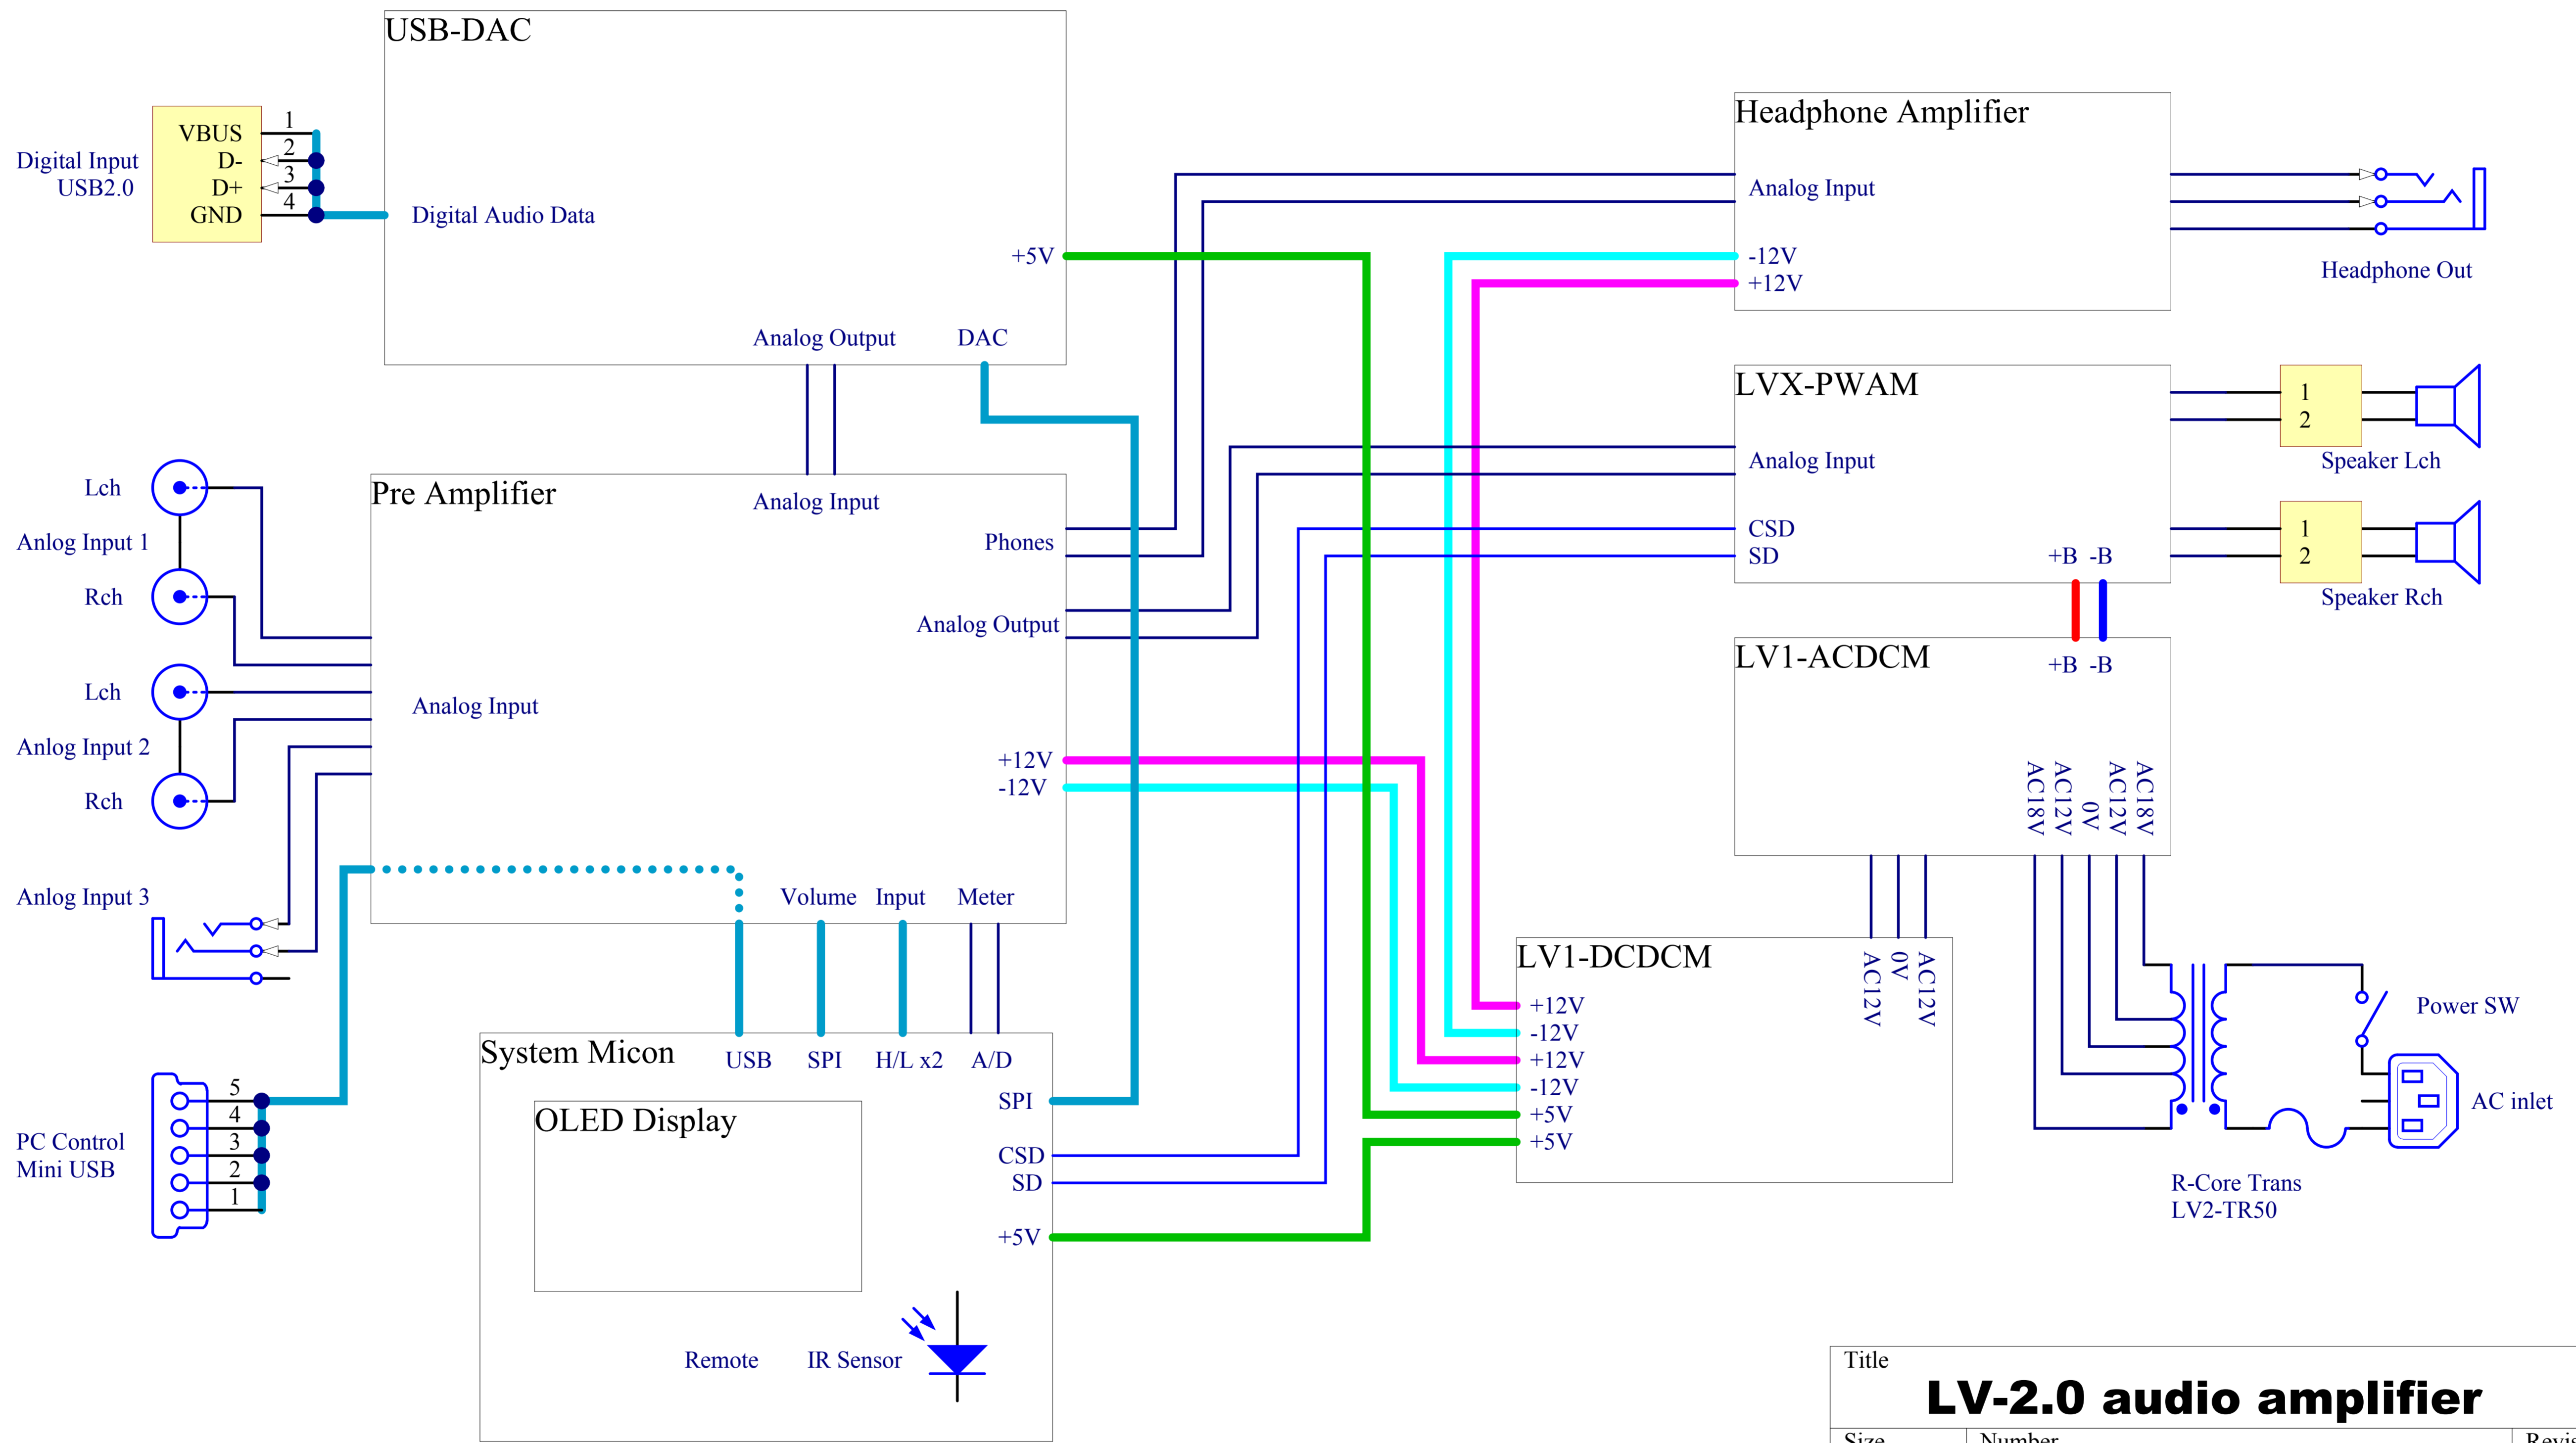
USB-DAC

Digital Input
USB2.0

VBUS
D-
D+
GND
1
2
3
4

Digital Audio Data

+5V

Analog Output DAC

Headphone Amplifier

Analog Input

-12V
+12V

Headphone Out

LVX-PWAM

1
2
Speaker Lch

Analog Input

CSD
SD

+B -B

1
2
Speaker Rch

Pre Amplifier

Analog Input

Phones

Analog Output

Lch
Anlog Input 1
Rch

Lch
Anlog Input 2
Rch

Analog Input

+12V
-12V

Anlog Input 3

Volume Input Meter

LV1-ACDCM

+B -B

AC18V
AC12V
0V
AC12V
AC18V

LV1-DCDCM

AC12V
0V
AC12V

+12V
-12V
+12V
-12V
+5V
+5V

System Micon

USB SPI H/L x2 A/D

SPI

CSD
SD

+5V

OLED Display

PC Control
Mini USB

5
4
3
2
1

Remote IR Sensor

Power SW

AC inlet

R-Core Trans
LV2-TR50

Title
LV-2.0 audio amplifier
Size Number Revi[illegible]